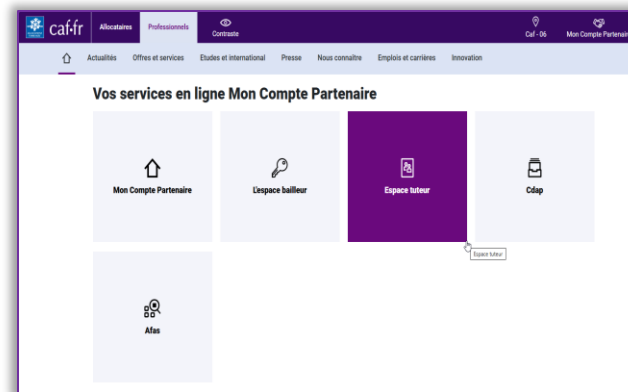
caf·fr Allocataires Professionnels Contraste Caf - 06 Mon Compte Partenaire

Actualités Offres et services Etudes et international Presse Nous connaître Emplois et carrières Innovation

Vos services en ligne Mon Compte Partenaire

Mon Compte Partenaire

L'espace bailleur

Espace tuteur

Cdap

Espace tuteur

Afas